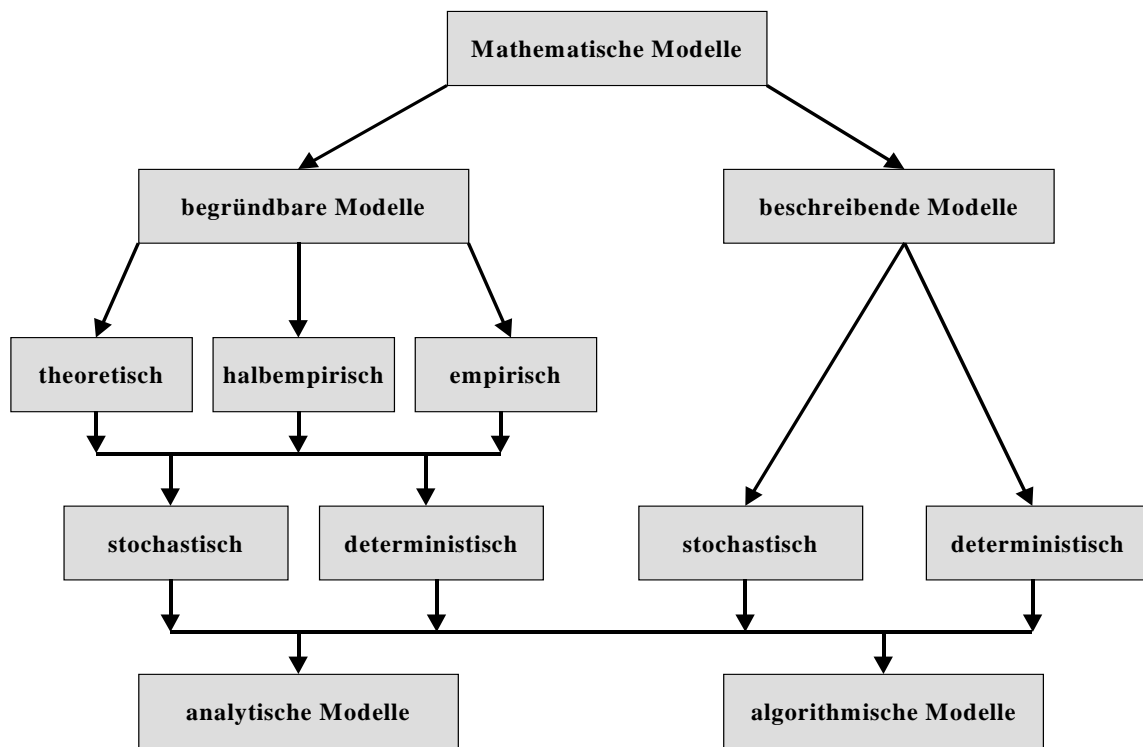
Mathematische Modelle

begründbare Modelle

beschreibende Modelle

theoretisch

halbempirisch

empirisch

stochastisch

deterministisch

stochastisch

deterministisch

analytische Modelle

algorithmische Modelle